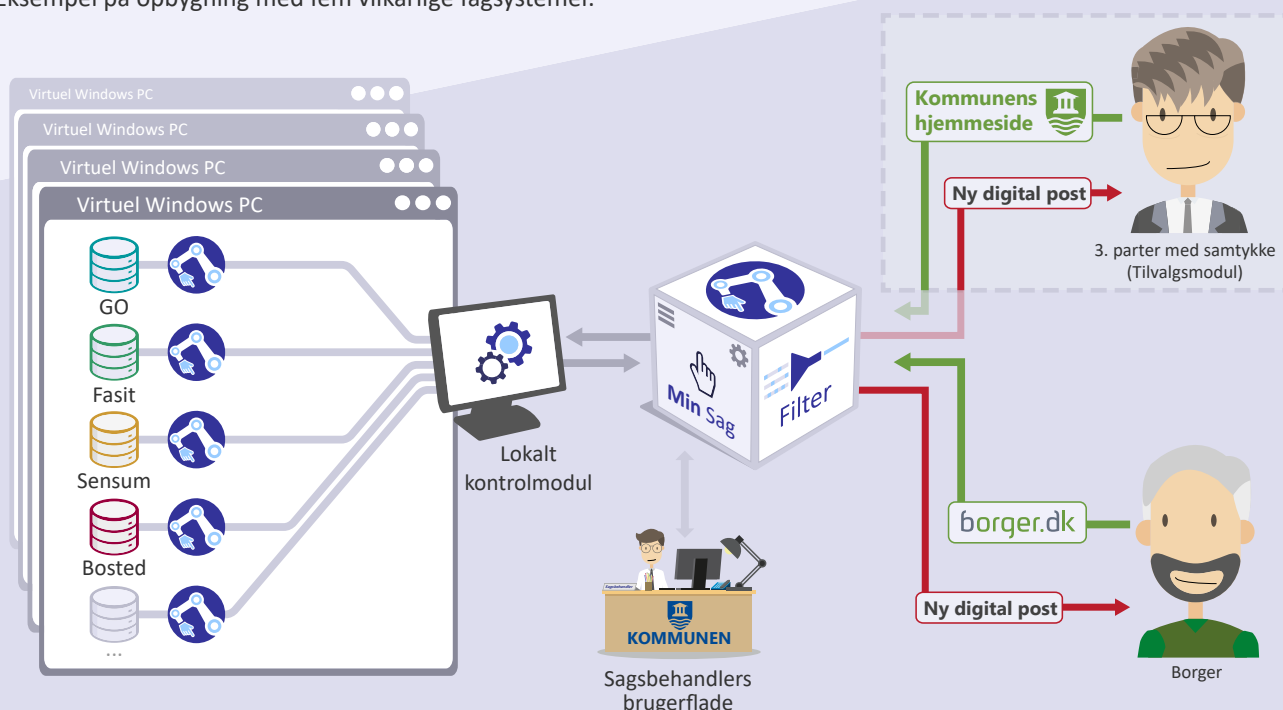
Eksempel på opbygning med fem vilkårlige fagsystemer.

Virtuel Windows PC
Virtuel Windows PC
Virtuel Windows PC
Virtuel Windows PC

GO
Fasit
Sensum
Bosted
...

Lokalt kontrolmodul

Min Sag
Filter

Kommunens hjemmeside

Ny digital post

3. parter med samtykke (Tilvalgsmodul)

borger.dk

Ny digital post

Borger

Sagsbehandler
KOMMUNEN

Sagsbehandlers brugerflade